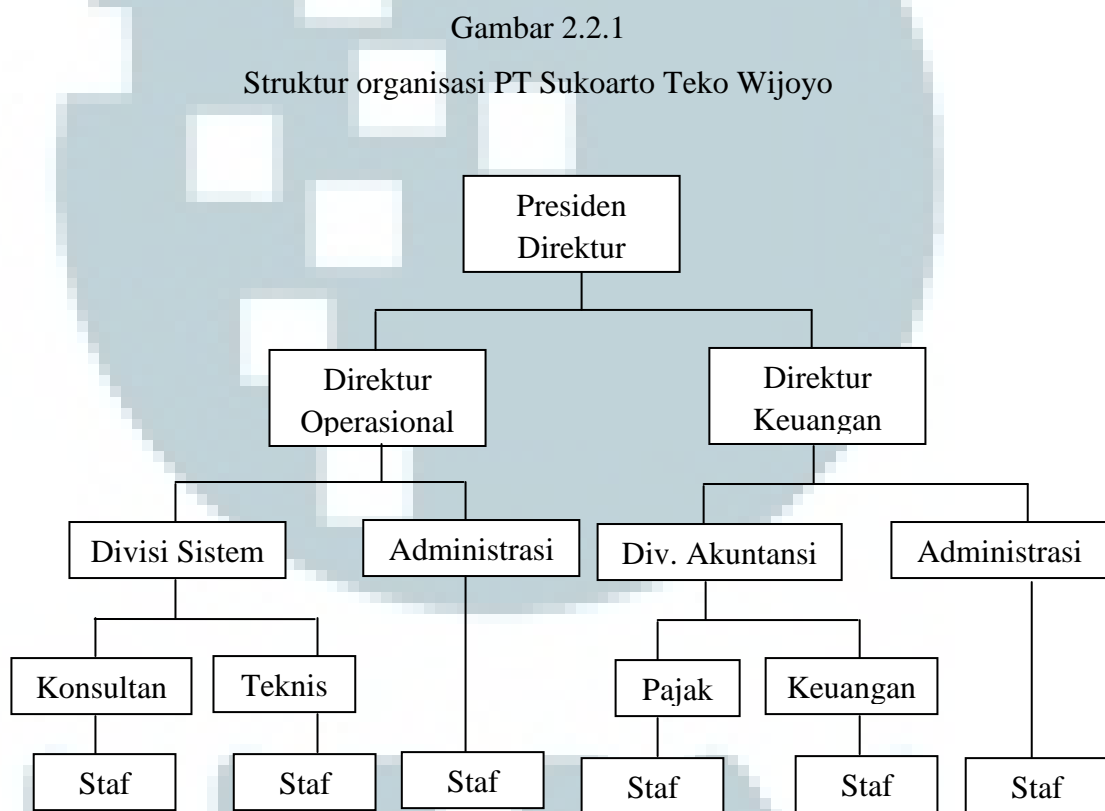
Gambar 2.2.1

Struktur organisasi PT Sukoarto Teko Wijoyo

Presiden Direktur

Direktur Operasional

Direktur Keuangan

Divisi Sistem

Administrasi

Div. Akuntansi

Administrasi

Konsultan

Teknis

Pajak

Keuangan

Staf

Staf

Staf

Staf

Staf

Staf